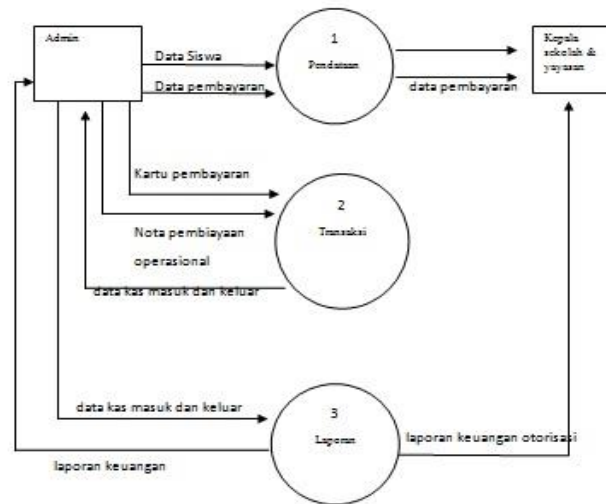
Admin

Data Siswa

Data pembayaran

1

Pendataan

Kepala sekolah & yayasan

data pembayaran

Kartu pembayaran

2

Transaksi

Nota pembiayaan operasional

data kas masuk dan keluar

data kas masuk dan keluar

3

Laporan

laporan keuangan otorisasi

laporan keuangan